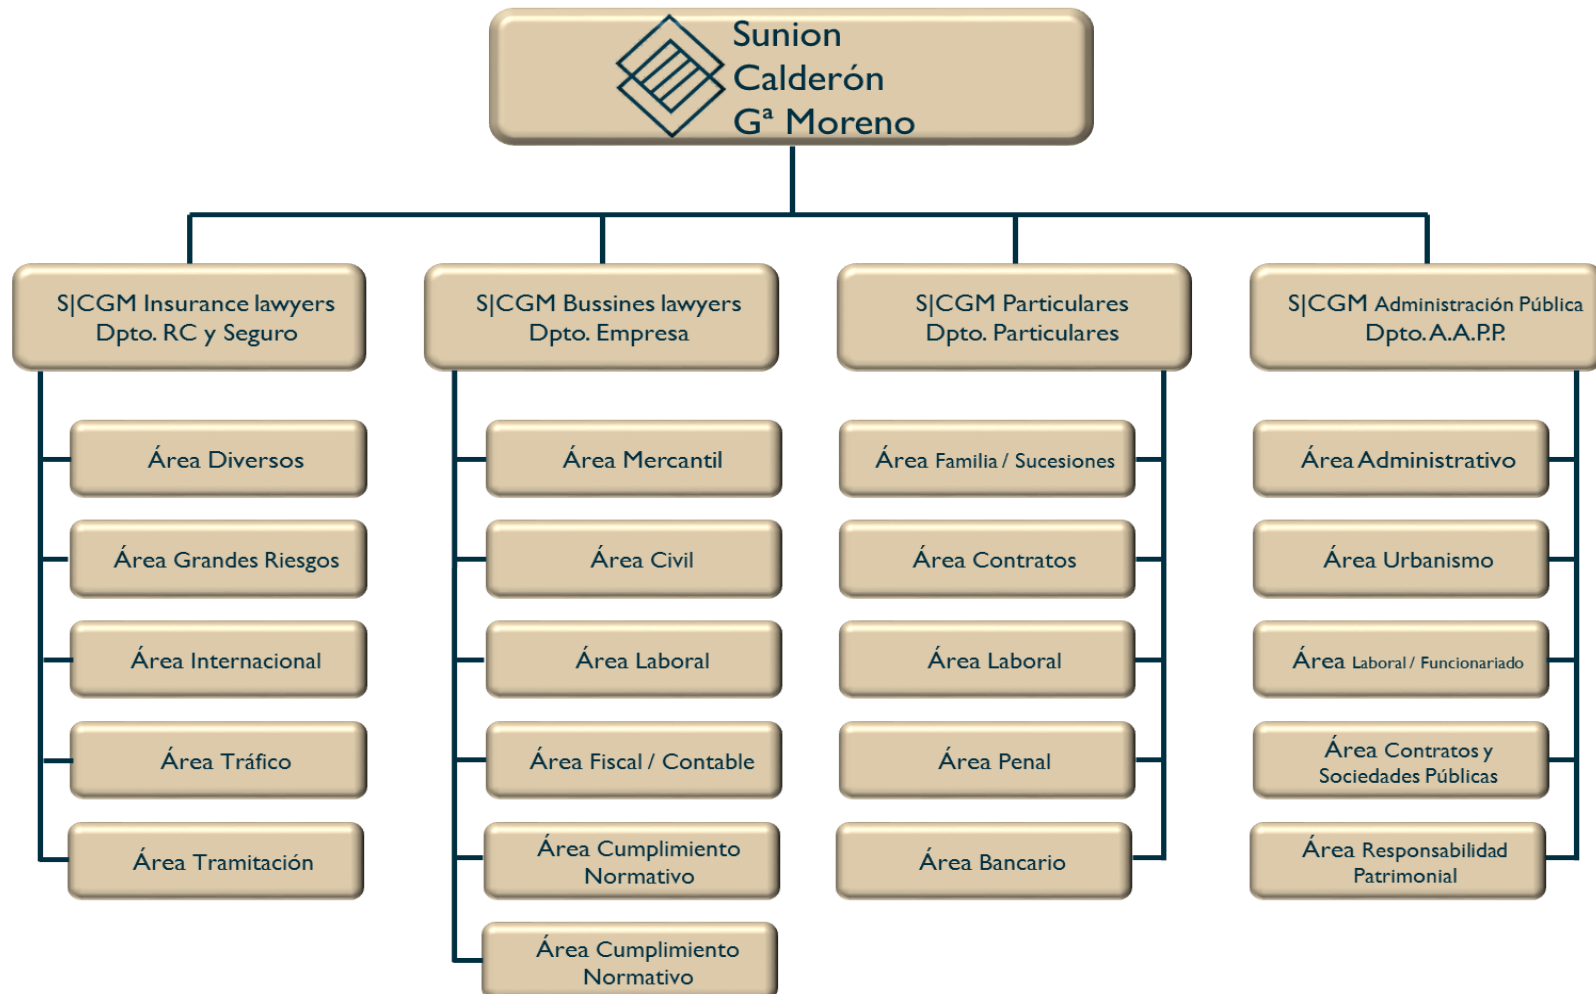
Sunion
Calderón
Gª Moreno

S|CGM Insurance lawyers
Dpto. RC y Seguro

Área Diversos

Área Grandes Riesgos

Área Internacional

Área Tráfico

Área Tramitación

S|CGM Bussines lawyers
Dpto. Empresa

Área Mercantil

Área Civil

Área Laboral

Área Fiscal / Contable

Área Cumplimiento Normativo

Área Cumplimiento Normativo

S|CGM Particulares
Dpto. Particulares

Área Familia / Sucesiones

Área Contratos

Área Laboral

Área Penal

Área Bancario

S|CGM Administración Pública
Dpto. A.A.P.P.

Área Administrativo

Área Urbanismo

Área Laboral / Funcionariado

Área Contratos y Sociedades Públicas

Área Responsabilidad Patrimonial